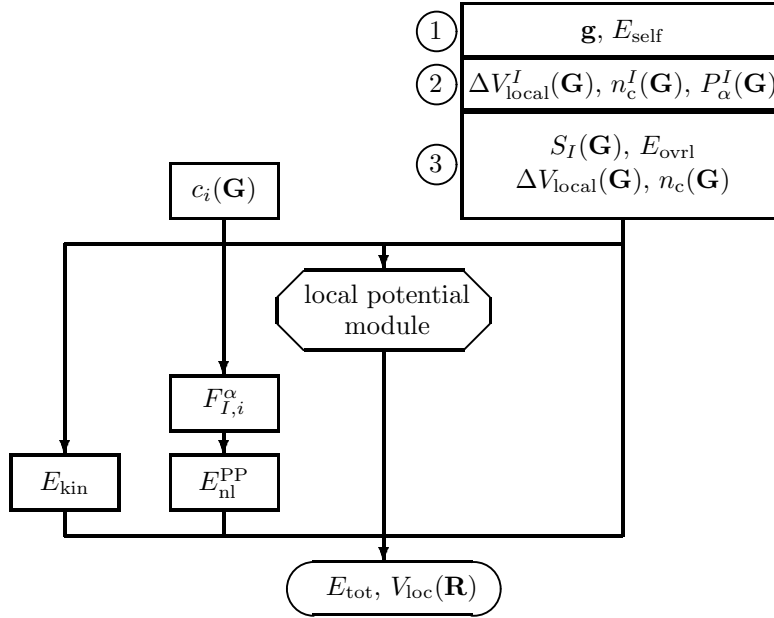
1 $\mathbf{g}$, $E_{\text{self}}$

2 $\Delta V^{I}_{\text{local}}(\mathbf{G})$, $n^{I}_{\text{c}}(\mathbf{G})$, $P^{I}_{\alpha}(\mathbf{G})$

3 $S_I(\mathbf{G})$, $E_{\text{ovrl}}$
$\Delta V_{\text{local}}(\mathbf{G})$, $n_{\text{c}}(\mathbf{G})$

$c_i(\mathbf{G})$

local potential module

$F^{\alpha}_{I,i}$

$E_{\text{kin}}$

$E^{\text{PP}}_{\text{nl}}$

$E_{\text{tot}}$, $V_{\text{loc}}(\mathbf{R})$